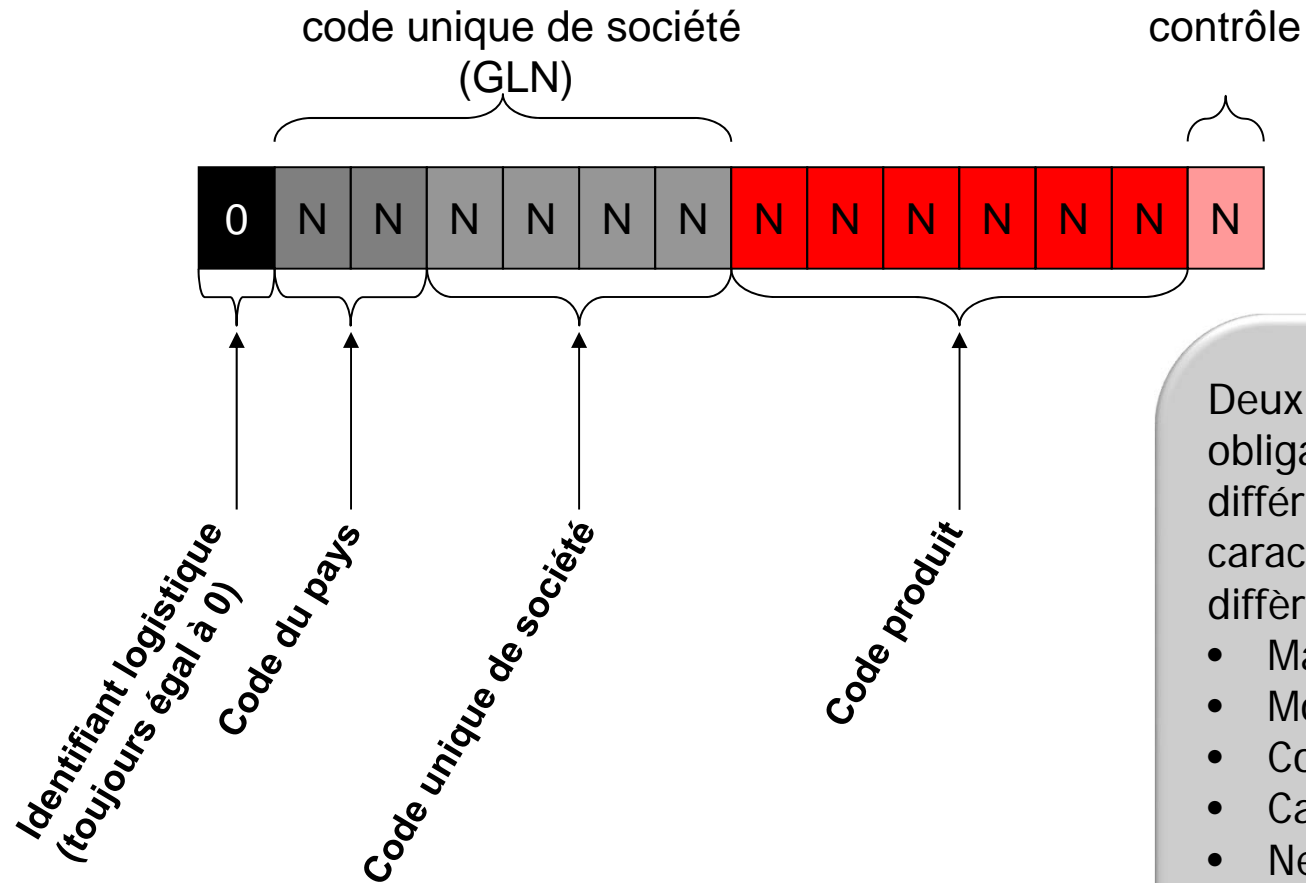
code unique de société (GLN)

contrôle

| 0 | N | N | N | N | N | N | N | N | N | N | N | N | N |
|---|---|---|---|---|---|---|---|---|---|---|---|---|---|

Identifiant logistique (toujours égal à 0)

Code du pays

Code unique de société

Code produit

Deux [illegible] obliga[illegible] différ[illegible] carac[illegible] diffèr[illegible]
• Ma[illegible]
• Me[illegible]
• Co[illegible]
• Ca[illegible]
• Ne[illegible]